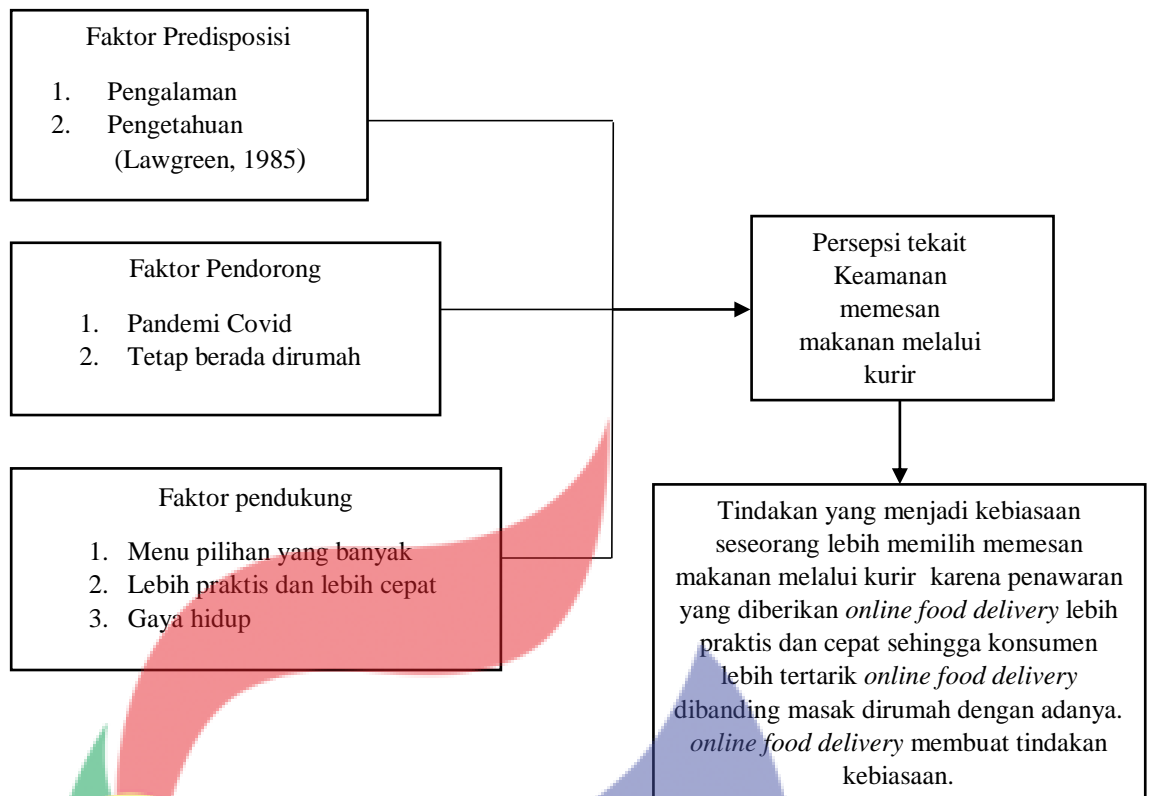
Faktor Predisposisi

1. Pengalaman
2. Pengetahuan
(Lawgreen, 1985)

Faktor Pendorong

1. Pandemi Covid
2. Tetap berada dirumah

Faktor pendukung

1. Menu pilihan yang banyak
2. Lebih praktis dan lebih cepat
3. Gaya hidup

Persepsi tekait Keamanan memesan makanan melalui kurir

Tindakan yang menjadi kebiasaan seseorang lebih memilih memesan makanan melalui kurir karena penawaran yang diberikan *online food delivery* lebih praktis dan cepat sehingga konsumen lebih tertarik *online food delivery* dibanding masak dirumah dengan adanya. *online food delivery* membuat tindakan kebiasaan.